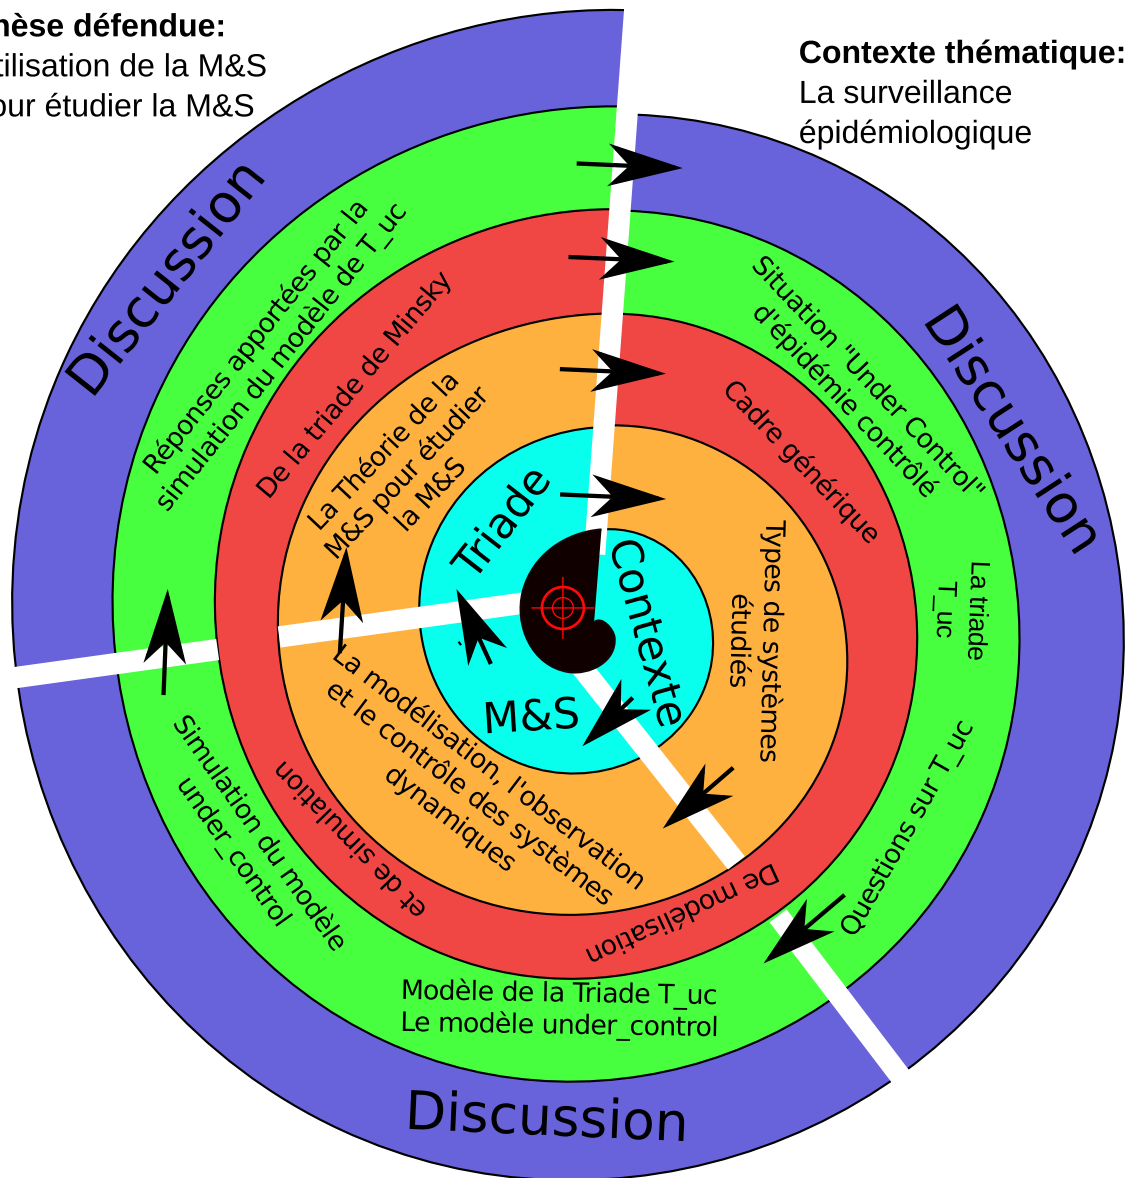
hèse défendue:
tilisation de la M&S
our étudier la M&S

Contexte thématique:
La surveillance épidémiologique

Discussion

Réponses apportées par la simulation du modèle de T_uc

De la triade de Minsky

La Théorie de la M&S pour étudier la M&S

Triade

Contexte

M&S

Situation "Under Control" d'épidémie contrôlé

Discussion

Cadre générique

Types de systèmes étudiés

La triade T_uc

Questions sur T_uc

La modélisation, l'observation et le contrôle des systèmes dynamiques

et de simulation

De modélisation

Simulation du modèle under_control

Modèle de la Triade T_uc
Le modèle under_control

Discussion